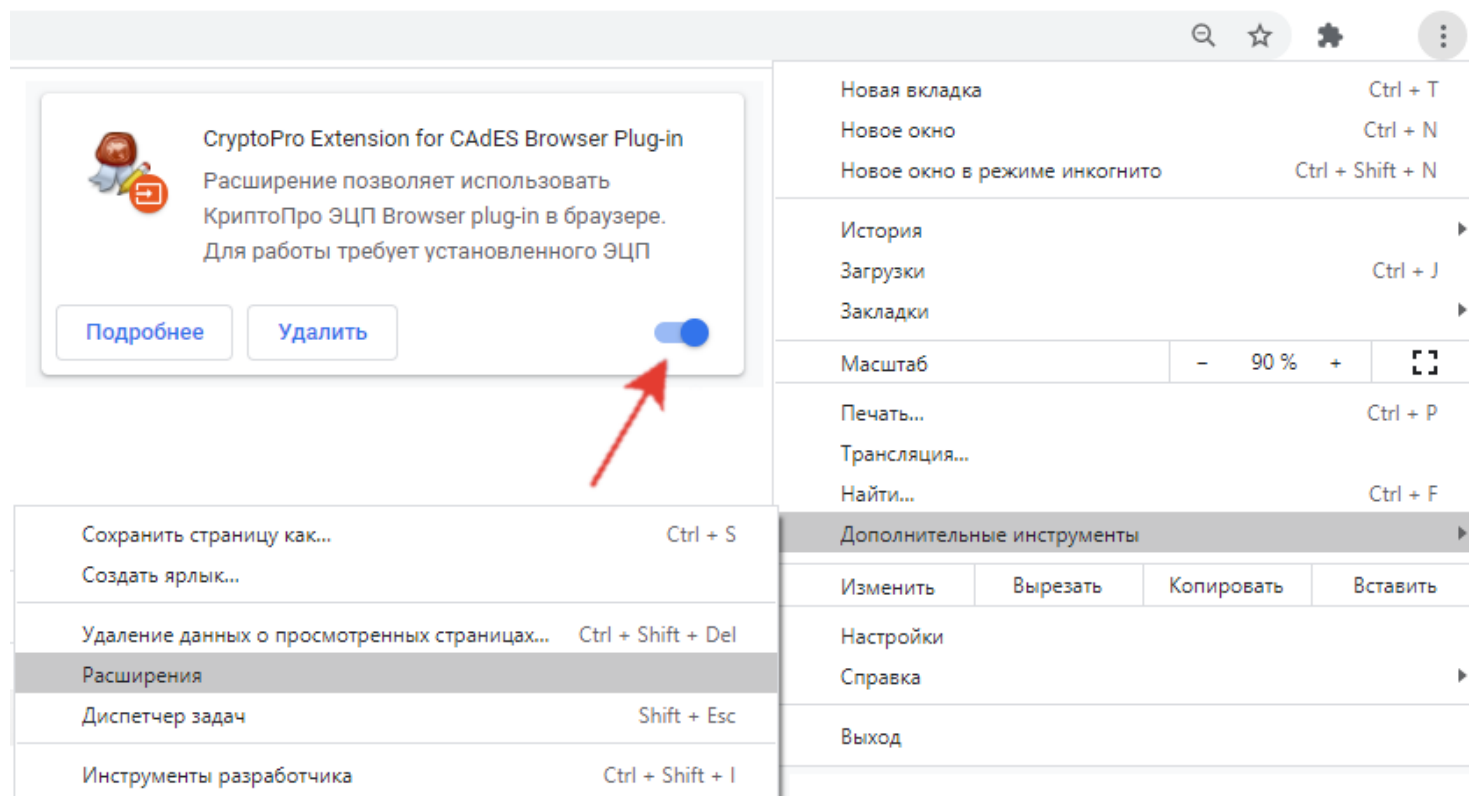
CryptoPro Extension for CAdES Browser Plug-in

Расширение позволяет использовать КриптоПро ЭЦП Browser plug-in в браузере. Для работы требует установленного ЭЦП

Подробнее
Удалить

Новая вкладка Ctrl + T
Новое окно Ctrl + N
Новое окно в режиме инкогнито Ctrl + Shift + N

История
Загрузки Ctrl + J
Закладки

Масштаб – 90 % +

Печать... Ctrl + P
Трансляция...
Найти... Ctrl + F
Дополнительные инструменты

Изменить | Вырезать | Копировать | Вставить

Настройки
Справка

Выход

Сохранить страницу как... Ctrl + S
Создать ярлык...

Удаление данных о просмотренных страницах... Ctrl + Shift + Del
Расширения
Диспетчер задач Shift + Esc

Инструменты разработчика Ctrl + Shift + I